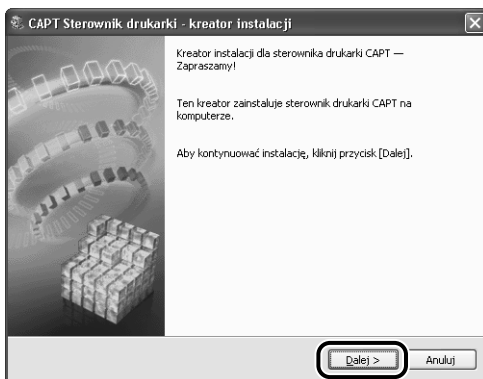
CAPT Sterownik drukarki - kreator instalacji

Kreator instalacji dla sterownika drukarki CAPT — Zapraszamy!

Ten kreator zainstaluje sterownik drukarki CAPT na komputerze.

Aby kontynuować instalację, kliknij przycisk [Dalej].

Dalej >

Anuluj